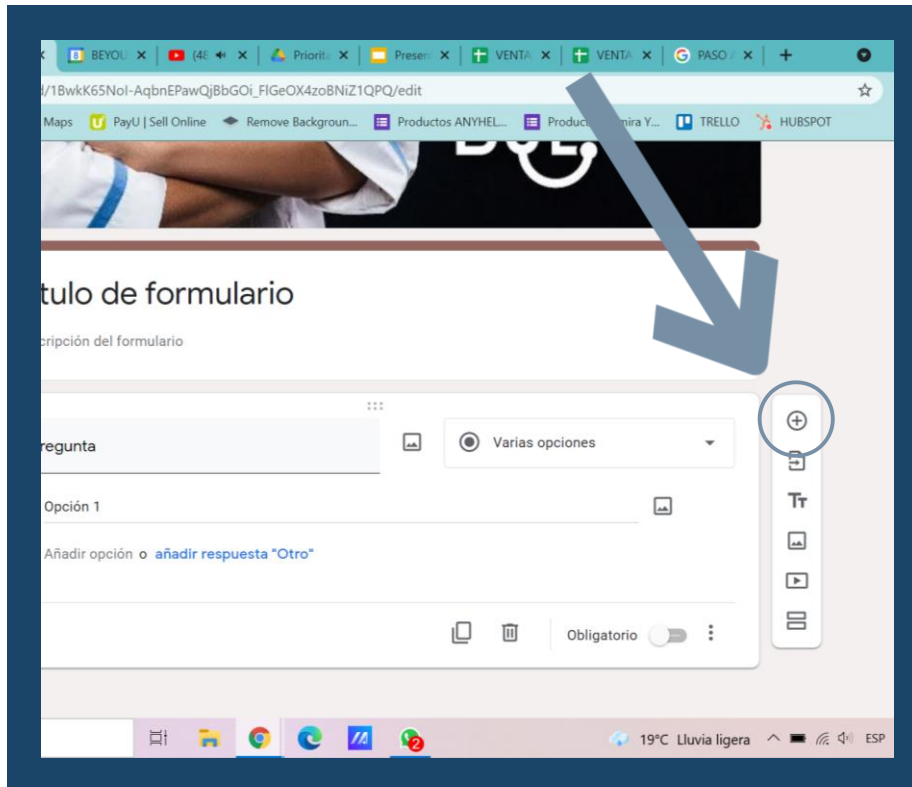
BEYOU ×  (48 ×  Priorit ×  Presen ×  VENTA ×  VENTA ×  PASO ×  +

d/1BwkK65NoI-AqbnEPawQjBbGOi_FIGeOX4zoBNiZ1QPQ/edit

Maps  PayU | Sell Online  Remove Backgroun...  Productos ANYHEL...  Produc... mira Y...  TRELLO  HUBSPOT

tulo de formulario

cripción del formulario

regunta

Varias opciones

Opción 1

Añadir opción o añadir respuesta "Otro"

Obligatorio

Tт

19°C Lluvia ligera  ESP